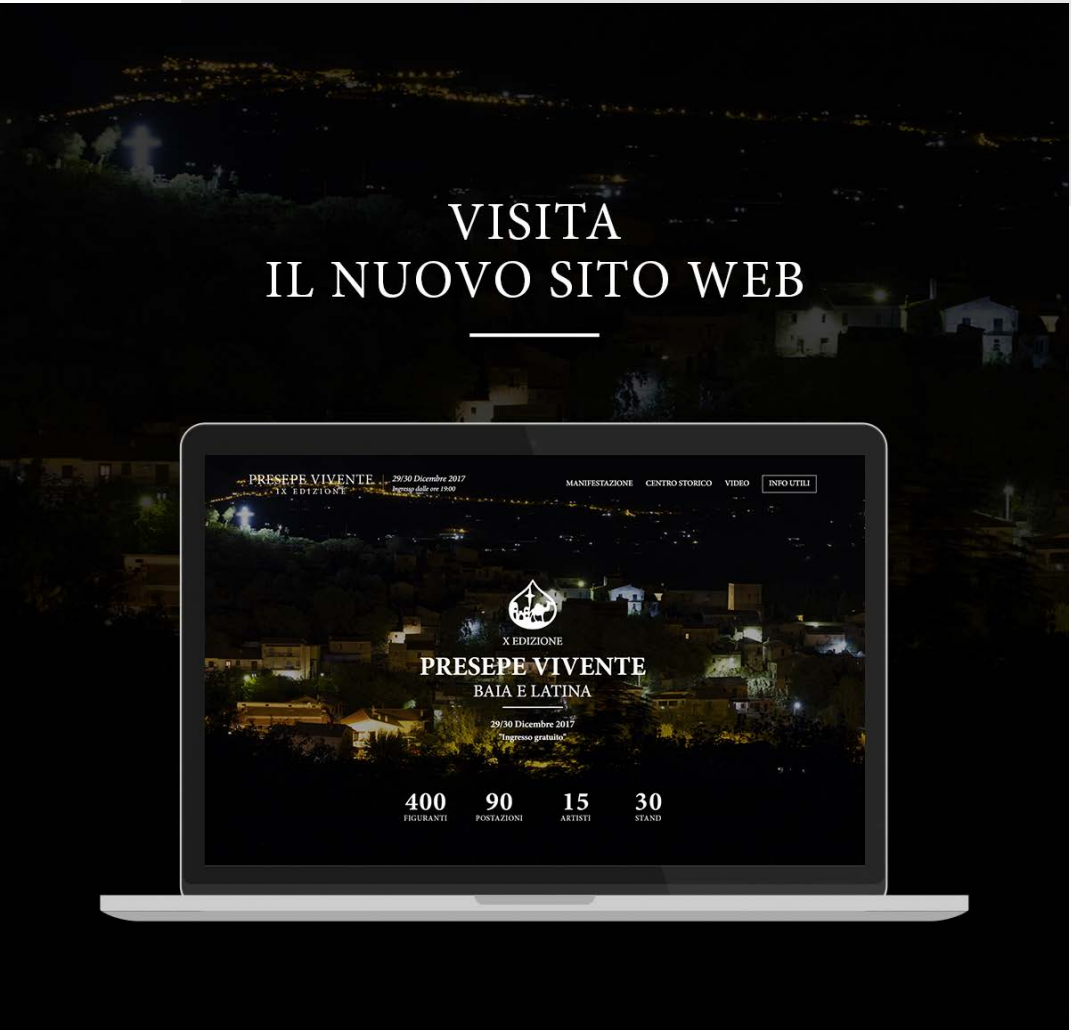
VISITA
IL NUOVO SITO WEB

PRESEPE VIVENTE
IX EDIZIONE

29/30 Dicembre 2017
Ingresso dalle ore 19:00

MANIFESTAZIONE CENTRO STORICO VIDEO INFO UTILI

X EDIZIONE
PRESEPE VIVENTE
BAIA E LATINA

29/30 Dicembre 2017
"Ingresso gratuito"

400 FIGURANTI
90 POSTAZIONI
15 ARTISTI
30 STAND